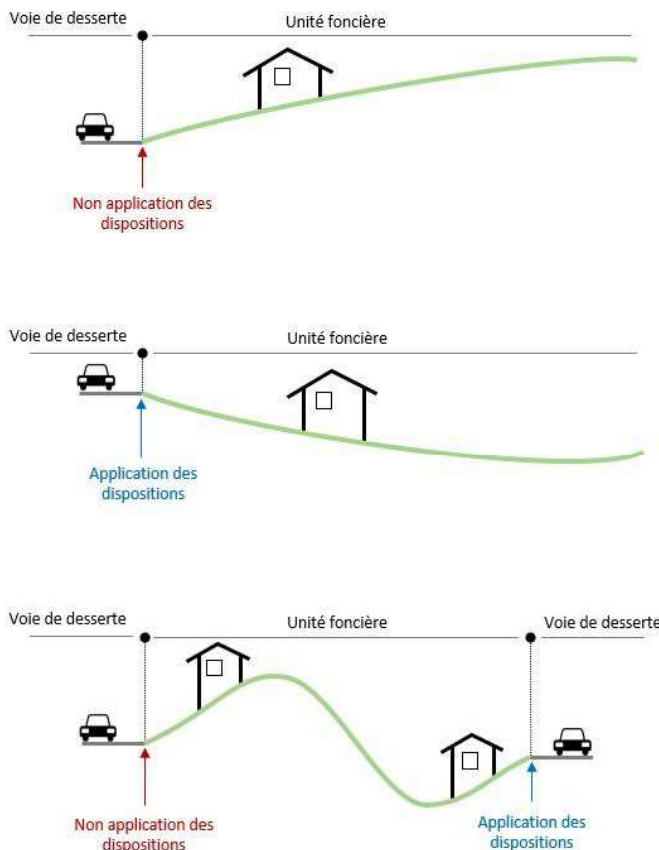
Voie de desserte

Unité foncière

Non application des dispositions

Voie de desserte

Unité foncière

Application des dispositions

Voie de desserte

Unité foncière

Voie de desserte

Non application des dispositions

Application des dispositions